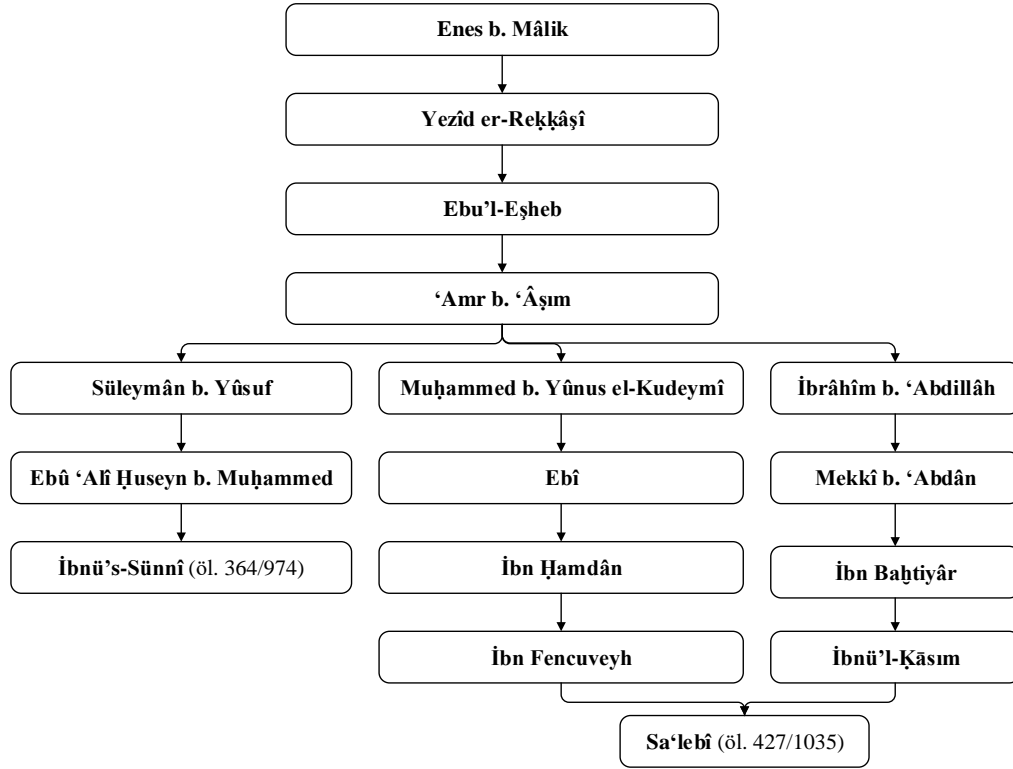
Enes b. Mâlik

Yezîd er-Reḳḳâşî

Ebu'l-Eşheb

'Amr b. 'Âṣım

Süleymân b. Yûsuf

Ebû 'Alî Ḥuseyn b. Muḥammed

İbnü's-Sünnî (öl. 364/974)

Muḥammed b. Yûnus el-Kudeymî

Ebî

İbn Ḥamdân

İbn Fencuveyh

İbrâhîm b. 'Abdillâh

Mekkî b. 'Abdân

İbn Baḫtiyâr

İbnü'l-Ḳâsım

Sa'lebî (öl. 427/1035)